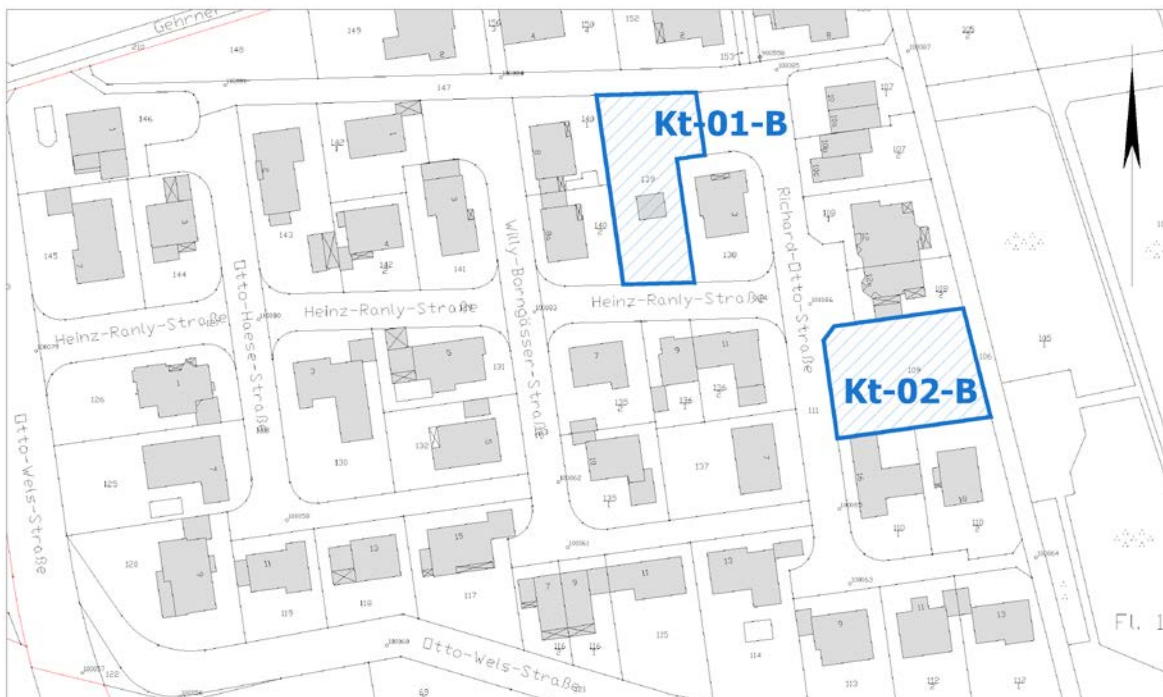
Gehrner

Kt-01-B

Kt-02-B

Heinz-Ranly-Straße

Heinz-Ranly-Straße

Heinz-Ranly-Straße

Otto-Haese-Straße

Willy-Borngässer-Straße

Richard-Otto-Straße

Otto-Wels-Straße

Otto-Wels-Straße

148
149
152
147
146
145
144
143
142
141
140
139
138
137
136
135
131
130
126
125
128
119
118
117
115
114
113
112
111
110
109
108
107
106
105

Fl. 1